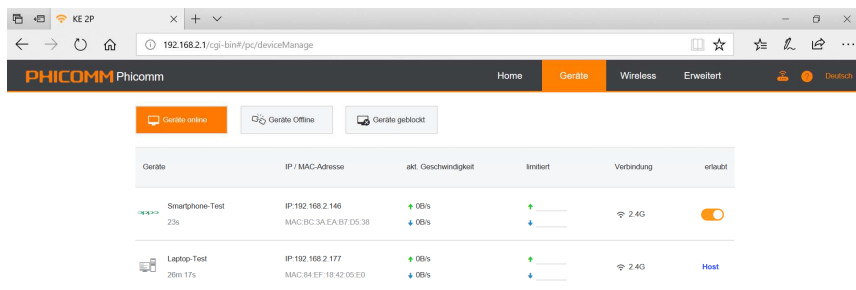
KE 2P

192.168.2.1/cgi-bin#/pc/deviceManage

PHICOMM Phicomm

Home Geräte Wireless Erweitert

Deutsch

Geräte online Geräte Offline Geräte geblockt

| Geräte | IP / MAC-Adresse | akt. Geschwindigkeit | limitiert | Verbindung | erlaubt |
|---|---|---|---|---|---|
| oppo Smartphone-Test 23s | IP:192.168.2.146 MAC:BC:3A:EA:B7:D5:38 | ↑ 0B/s ↓ 0B/s | ↑ ↓ | 2.4G | |
| Laptop-Test 26m 17s | IP:192.168.2.177 MAC:84:EF:18:42:05:E0 | ↑ 0B/s ↓ 0B/s | ↑ ↓ | 2.4G | Host |